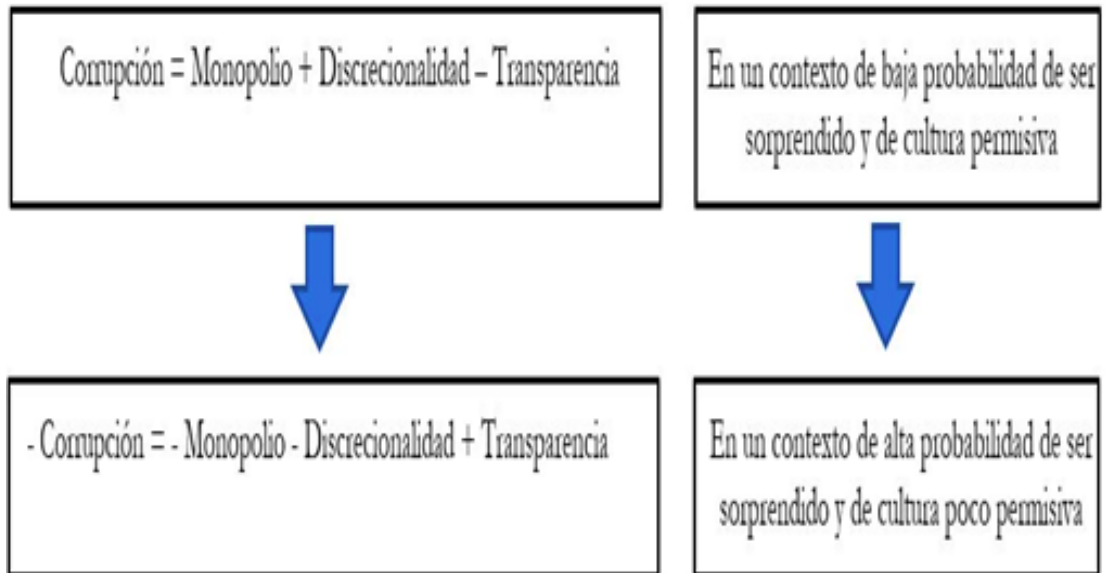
Corrupción = Monopolio + Discrecionalidad – Transparencia

En un contexto de baja probabilidad de ser sorprendido y de cultura permisiva

- Corrupción = - Monopolio - Discrecionalidad + Transparencia

En un contexto de alta probabilidad de ser sorprendido y de cultura poco permisiva